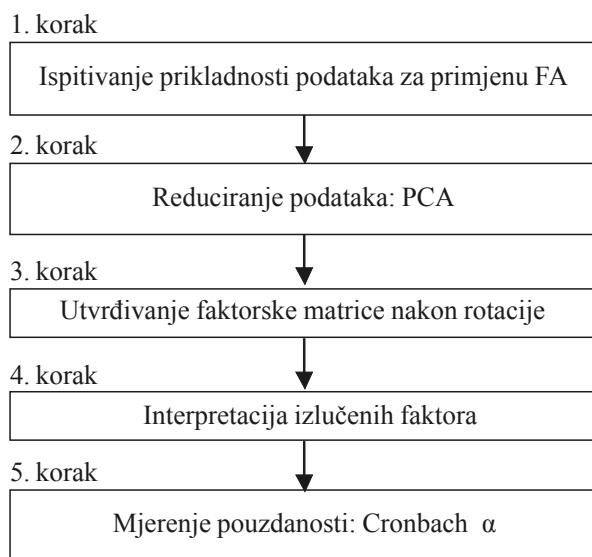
1. korak

Ispitivanje prikladnosti podataka za primjenu FA

2. korak

Reduciranje podataka: PCA

3. korak

Utvrđivanje faktorske matrice nakon rotacije

4. korak

Interpretacija izlučenih faktora

5. korak

Mjerenje pouzdanosti: Cronbach $\alpha$